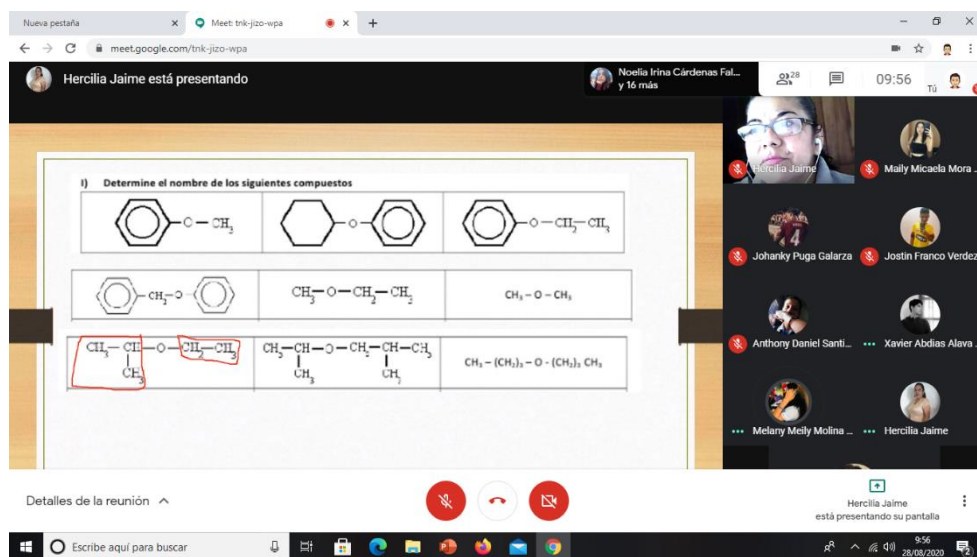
Nueva pestaña × Meet: tnk-jizo-wpa × +

meet.google.com/tnk-jizo-wpa

Hercilia Jaime está presentando

Noelia Irina Cárdenas Fal... y 16 más

28

09:56

Tú

I) Determine el nombre de los siguientes compuestos

| $-O-CH_3$ | $-O-$ | $-O-CH_2-CH_3$ |
|---|---|---|

| $-CH_2-O-$ | $CH_3-O-CH_2-CH_3$ | $CH_3-O-CH_3$ |
|---|---|---|

| $CH_3-CH(CH_3)-O-CH_2-CH_3$ | $CH_3-CH(CH_3)-O-CH_2-CH(CH_3)-CH_3$ | $CH_3-(CH_2)_2-O-(CH_2)_3\ CH_3$ |
|---|---|---|

Hercilia Jaime

Maily Micaela Mora ...

Johanky Puga Galarza

Jostin Franco Verdez

Anthony Daniel Santi...

Xavier Abdias Alava ...

Melany Meily Molina ...

Hercilia Jaime

Detalles de la reunión

Hercilia Jaime
está presentando su pantalla

Escribe aquí para buscar

9:56
28/08/2020